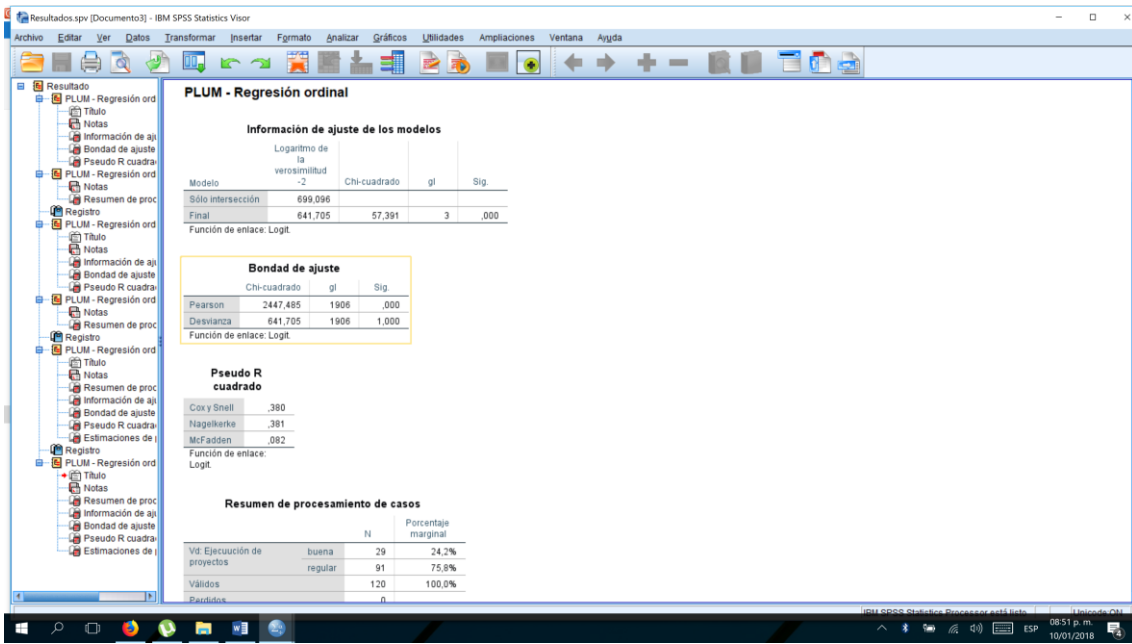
Resultados.spv [Documento3] - IBM SPSS Statistics Visor

Archivo Editar Ver Datos Transformar Insertar Formato Analizar Gráficos Utilidades Ampliaciones Ventana Ayuda

Resultado
PLUM - Regresión ord
Título
Notas
Información de aju
Bondad de ajuste
Pseudo R cuadra
PLUM - Regresión ord
Notas
Resumen de proc
Registro
PLUM - Regresión ord
Título
Notas
Información de aju
Bondad de ajuste
Pseudo R cuadra
PLUM - Regresión ord
Notas
Resumen de proc
Registro
PLUM - Regresión ord
Título
Notas
Resumen de proc
Información de aju
Bondad de ajuste
Pseudo R cuadra
Estimaciones de
Registro
PLUM - Regresión ord
Título
Notas
Resumen de proc
Información de aju
Bondad de ajuste
Pseudo R cuadra
Estimaciones de

PLUM - Regresión ordinal

Información de ajuste de los modelos

| Modelo | Logaritmo de la verosimilitud -2 | Chi-cuadrado | gl | Sig. |
|---|---|---|---|---|
| Sólo intersección | 699,096 | | | |
| Final | 641,705 | 57,391 | 3 | ,000 |

Función de enlace: Logit.

Bondad de ajuste

| | Chi-cuadrado | gl | Sig. |
|---|---|---|---|
| Pearson | 2447,485 | 1906 | ,000 |
| Desvianza | 641,705 | 1906 | 1,000 |

Función de enlace: Logit.

Pseudo R cuadrado

| | |
|---|---|
| Cox y Snell | ,380 |
| Nagelkerke | ,381 |
| McFadden | ,082 |

Función de enlace: Logit.

Resumen de procesamiento de casos

| | | N | Porcentaje marginal |
|---|---|---|---|
| Vd: Ejecución de proyectos | buena | 29 | 24,2% |
| | regular | 91 | 75,8% |
| Válidos | | 120 | 100,0% |
| Perdidos | | 0 | |

IBM SPSS Statistics Processor está listo
Unicode:ON

ESP 08:51 p. m. 10/01/2018